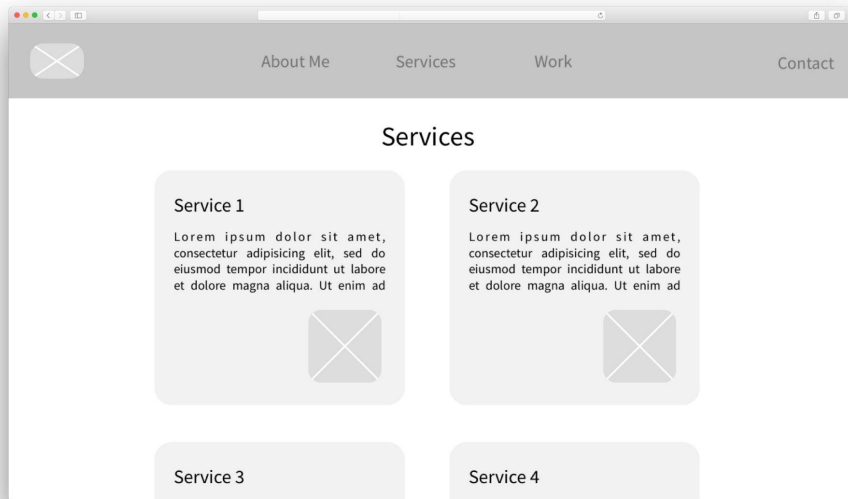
About Me Services Work Contact

Services

Service 1

Lorem ipsum dolor sit amet, consectetur adipisicing elit, sed do eiusmod tempor incididunt ut labore et dolore magna aliqua. Ut enim ad

Service 2

Lorem ipsum dolor sit amet, consectetur adipisicing elit, sed do eiusmod tempor incididunt ut labore et dolore magna aliqua. Ut enim ad

Service 3

Service 4